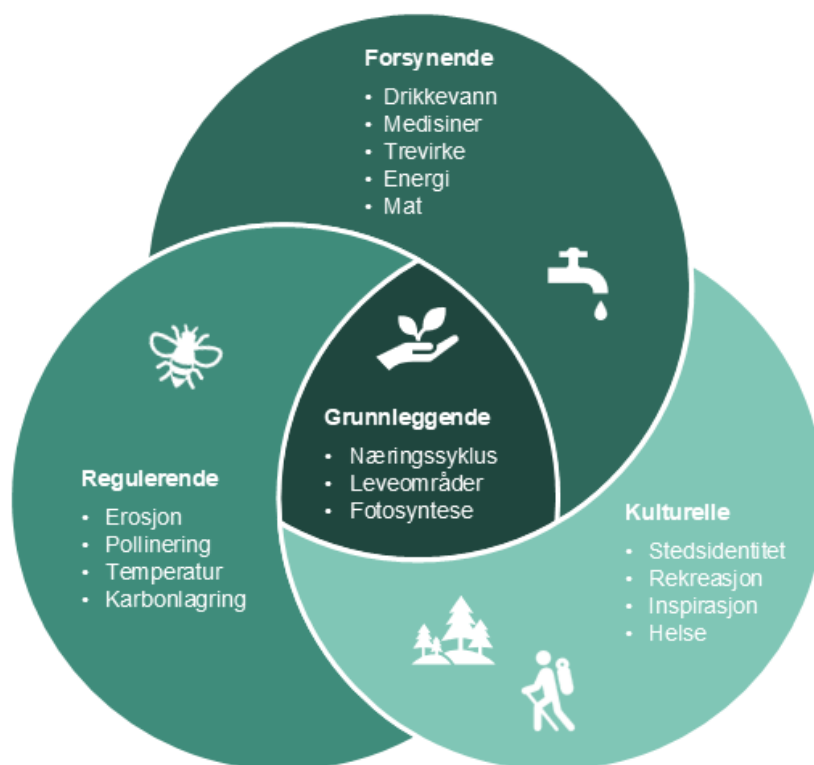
Forsynende
- Drikkevann
- Medisiner
- Trevirke
- Energi
- Mat

Grunnleggende
- Næringssyklus
- Leveområder
- Fotosyntese

Regulerende
- Erosjon
- Pollinering
- Temperatur
- Karbonlagring

Kulturelle
- Stedsidentitet
- Rekreasjon
- Inspirasjon
- Helse